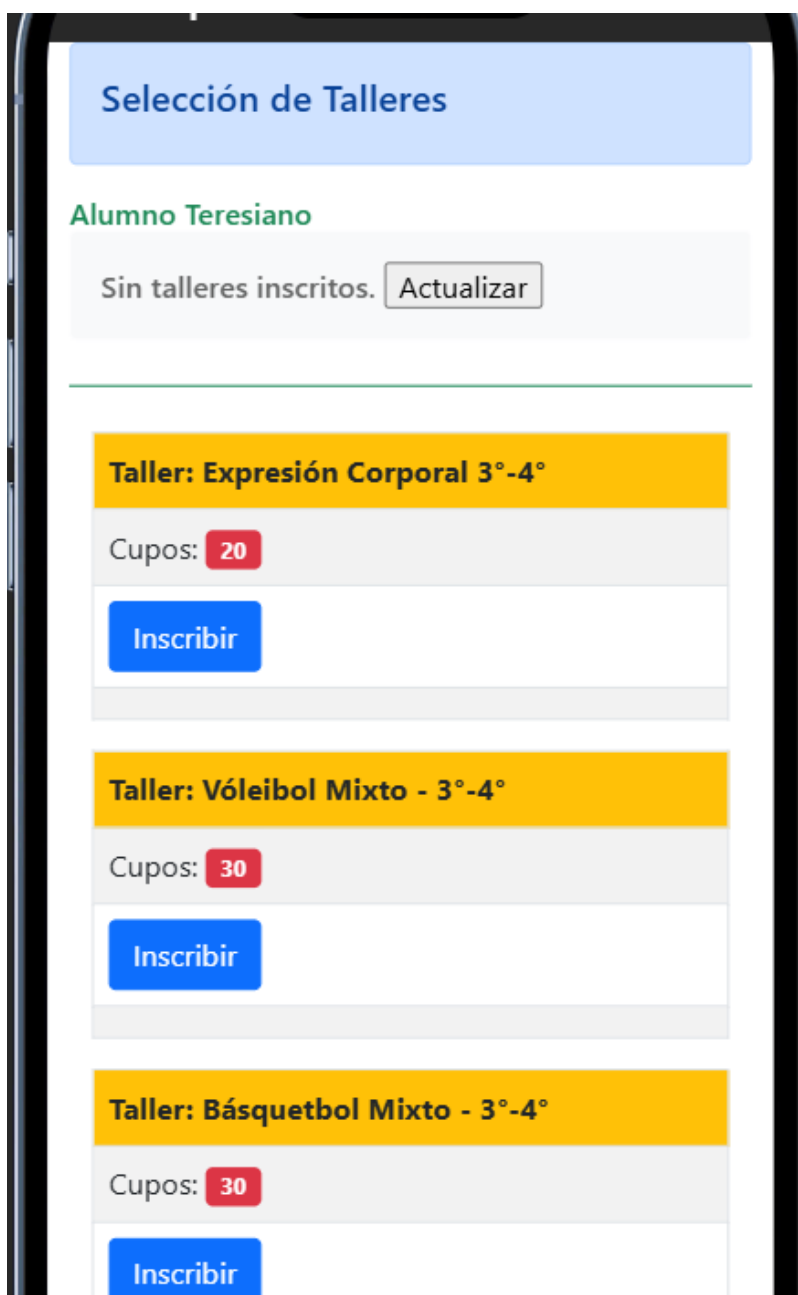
Selección de Talleres

Alumno Teresiano

Sin talleres inscritos. Actualizar

Taller: Expresión Corporal 3°-4°

Cupos: 20

Inscribir

Taller: Vóleibol Mixto - 3°-4°

Cupos: 30

Inscribir

Taller: Básquetbol Mixto - 3°-4°

Cupos: 30

Inscribir